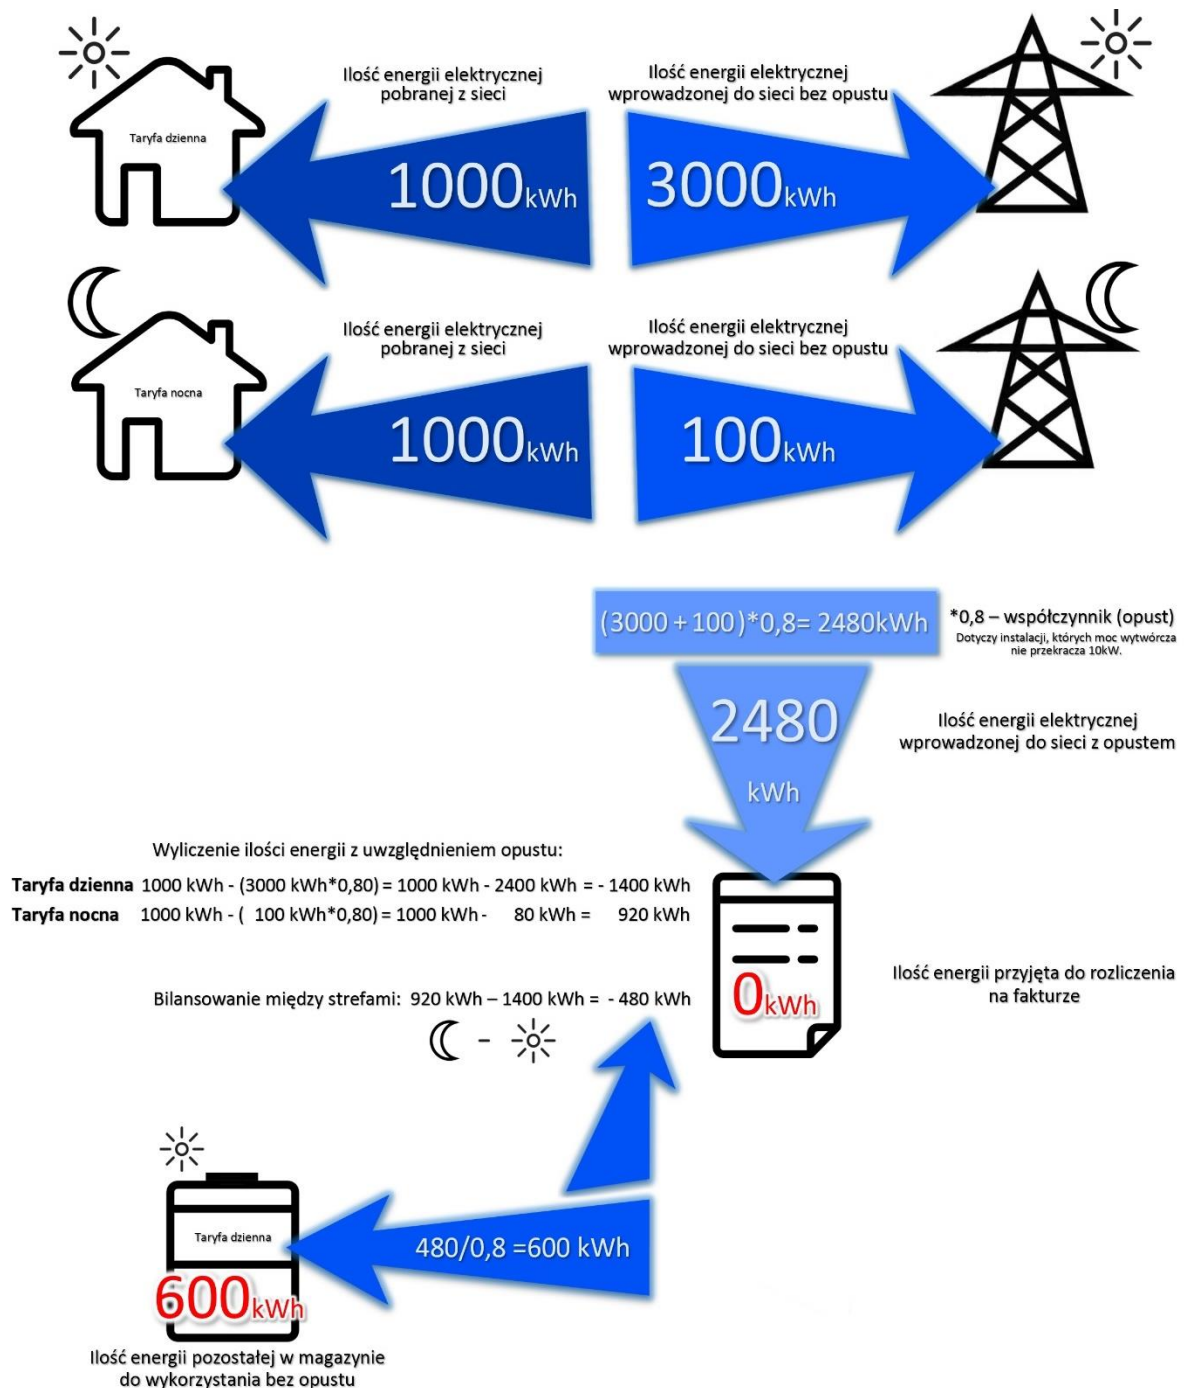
Taryfa dzienna

Ilość energii elektrycznej pobranej z sieci

1000kWh

Ilość energii elektrycznej wprowadzonej do sieci bez opustu

3000kWh

Taryfa nocna

Ilość energii elektrycznej pobranej z sieci

1000kWh

Ilość energii elektrycznej wprowadzonej do sieci bez opustu

100kWh

(3000 + 100)*0,8= 2480kWh

*0,8 – współczynnik (opust)
Dotyczy instalacji, których moc wytwórcza nie przekracza 10kW.

2480 kWh

Ilość energii elektrycznej wprowadzonej do sieci z opustem

Wyliczenie ilości energii z uwzględnieniem opustu:

**Taryfa dzienna** 1000 kWh - (3000 kWh*0,80) = 1000 kWh - 2400 kWh = - 1400 kWh
**Taryfa nocna** 1000 kWh - ( 100 kWh*0,80) = 1000 kWh - 80 kWh = 920 kWh

0kWh

Ilość energii przyjęta do rozliczenia na fakturze

Bilansowanie między strefami: 920 kWh – 1400 kWh = - 480 kWh

-

Taryfa dzienna

600kWh

480/0,8 =600 kWh

Ilość energii pozostałej w magazynie do wykorzystania bez opustu